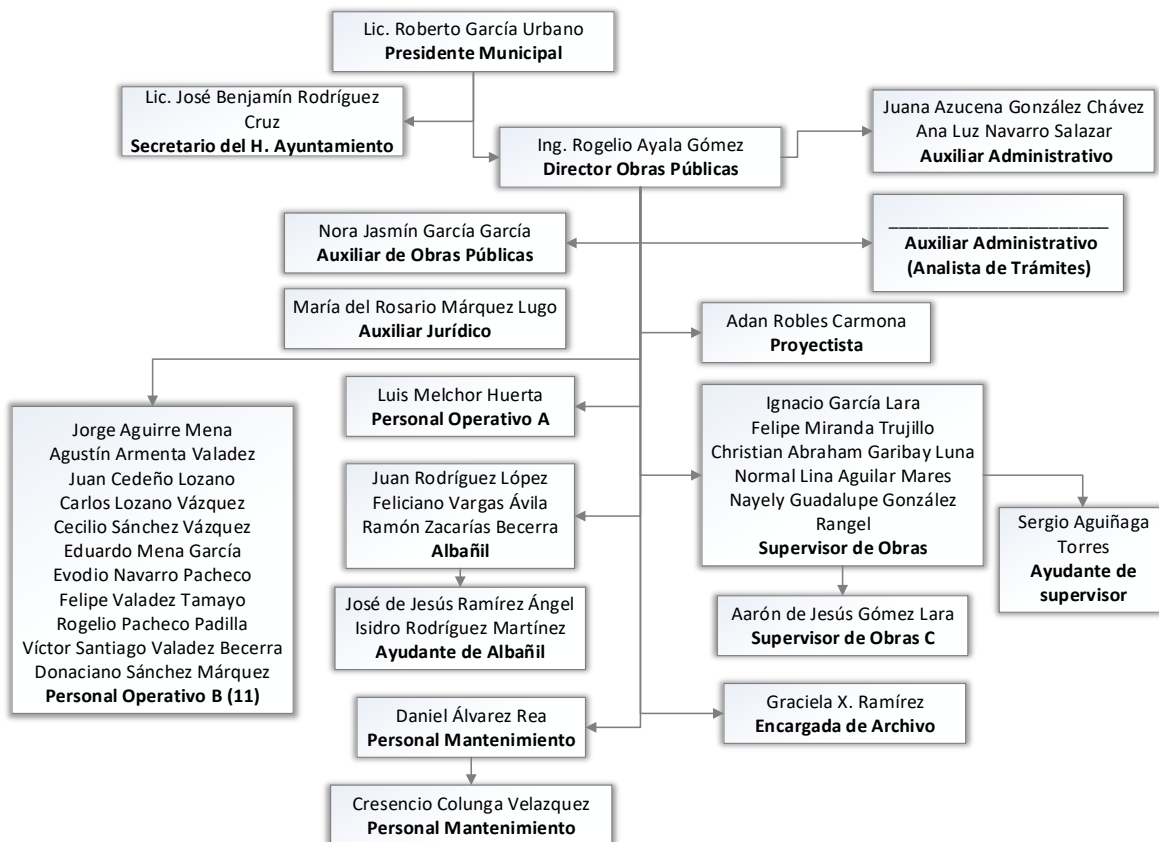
Lic. Roberto García Urbano
**Presidente Municipal**

Lic. José Benjamín Rodríguez Cruz
**Secretario del H. Ayuntamiento**

Ing. Rogelio Ayala Gómez
**Director Obras Públicas**

Juana Azucena González Chávez
Ana Luz Navarro Salazar
**Auxiliar Administrativo**

Nora Jasmín García García
**Auxiliar de Obras Públicas**

_______________________
**Auxiliar Administrativo (Analista de Trámites)**

María del Rosario Márquez Lugo
**Auxiliar Jurídico**

Adan Robles Carmona
**Proyectista**

Jorge Aguirre Mena
Agustín Armenta Valadez
Juan Cedeño Lozano
Carlos Lozano Vázquez
Cecilio Sánchez Vázquez
Eduardo Mena García
Evodio Navarro Pacheco
Felipe Valadez Tamayo
Rogelio Pacheco Padilla
Víctor Santiago Valadez Becerra
Donaciano Sánchez Márquez
**Personal Operativo B (11)**

Luis Melchor Huerta
**Personal Operativo A**

Juan Rodríguez López
Feliciano Vargas Ávila
Ramón Zacarías Becerra
**Albañil**

José de Jesús Ramírez Ángel
Isidro Rodríguez Martínez
**Ayudante de Albañil**

Ignacio García Lara
Felipe Miranda Trujillo
Christian Abraham Garibay Luna
Normal Lina Aguilar Mares
Nayely Guadalupe González Rangel
**Supervisor de Obras**

Sergio Aguiñaga Torres
**Ayudante de supervisor**

Aarón de Jesús Gómez Lara
**Supervisor de Obras C**

Daniel Álvarez Rea
**Personal Mantenimiento**

Graciela X. Ramírez
**Encargada de Archivo**

Cresencio Colunga Velazquez
**Personal Mantenimiento**